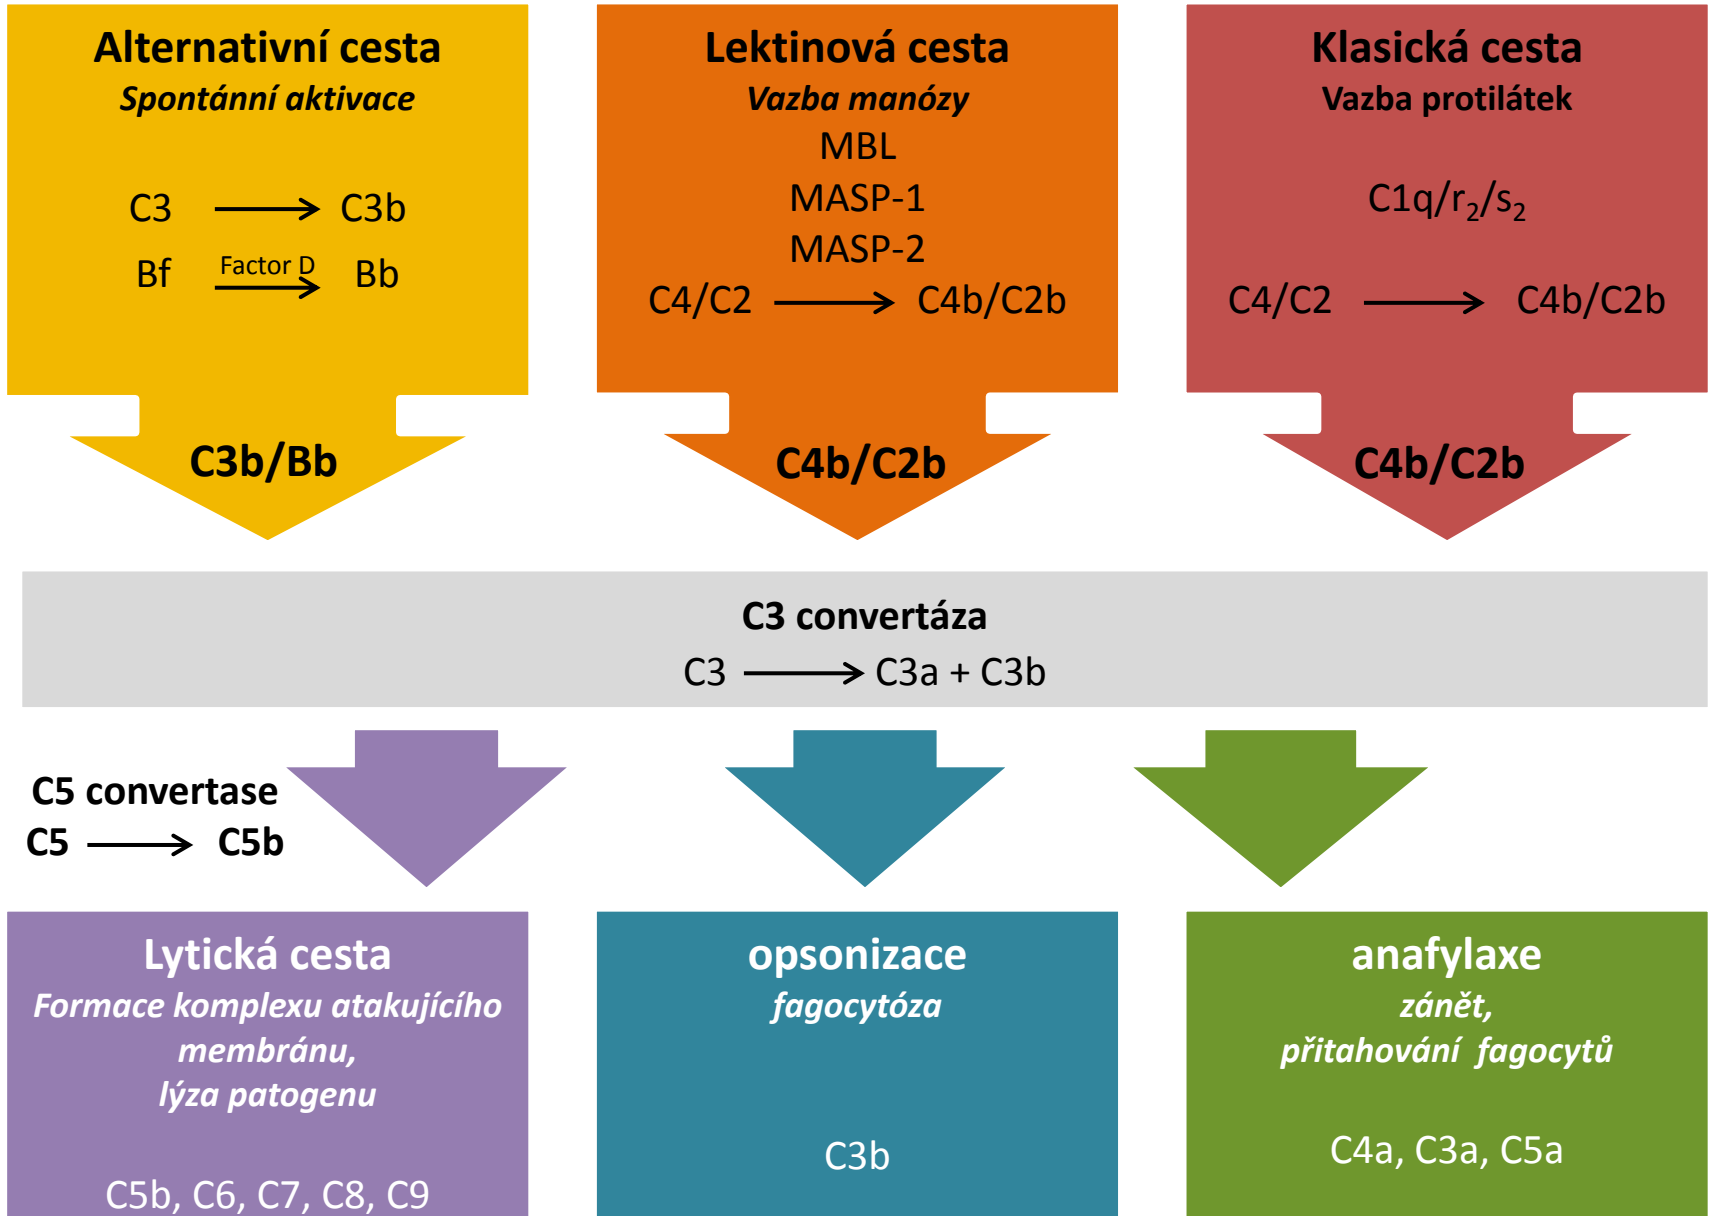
Alternativní cesta
Spontánní aktivace

C3 → C3b
Bf Factor D → Bb

C3b/Bb

Lektinová cesta
Vazba manózy
MBL
MASP-1
MASP-2
C4/C2 → C4b/C2b

C4b/C2b

Klasická cesta
Vazba protilátek

C1q/r$_2$/s$_2$

C4/C2 → C4b/C2b

C4b/C2b

C3 convertáza
C3 → C3a + C3b

C5 convertase
C5 → C5b

Lytická cesta
Formace komplexu atakujícího membránu,
lýza patogenu

C5b, C6, C7, C8, C9

opsonizace
fagocytóza

C3b

anafylaxe
zánět,
přitahování fagocytů

C4a, C3a, C5a